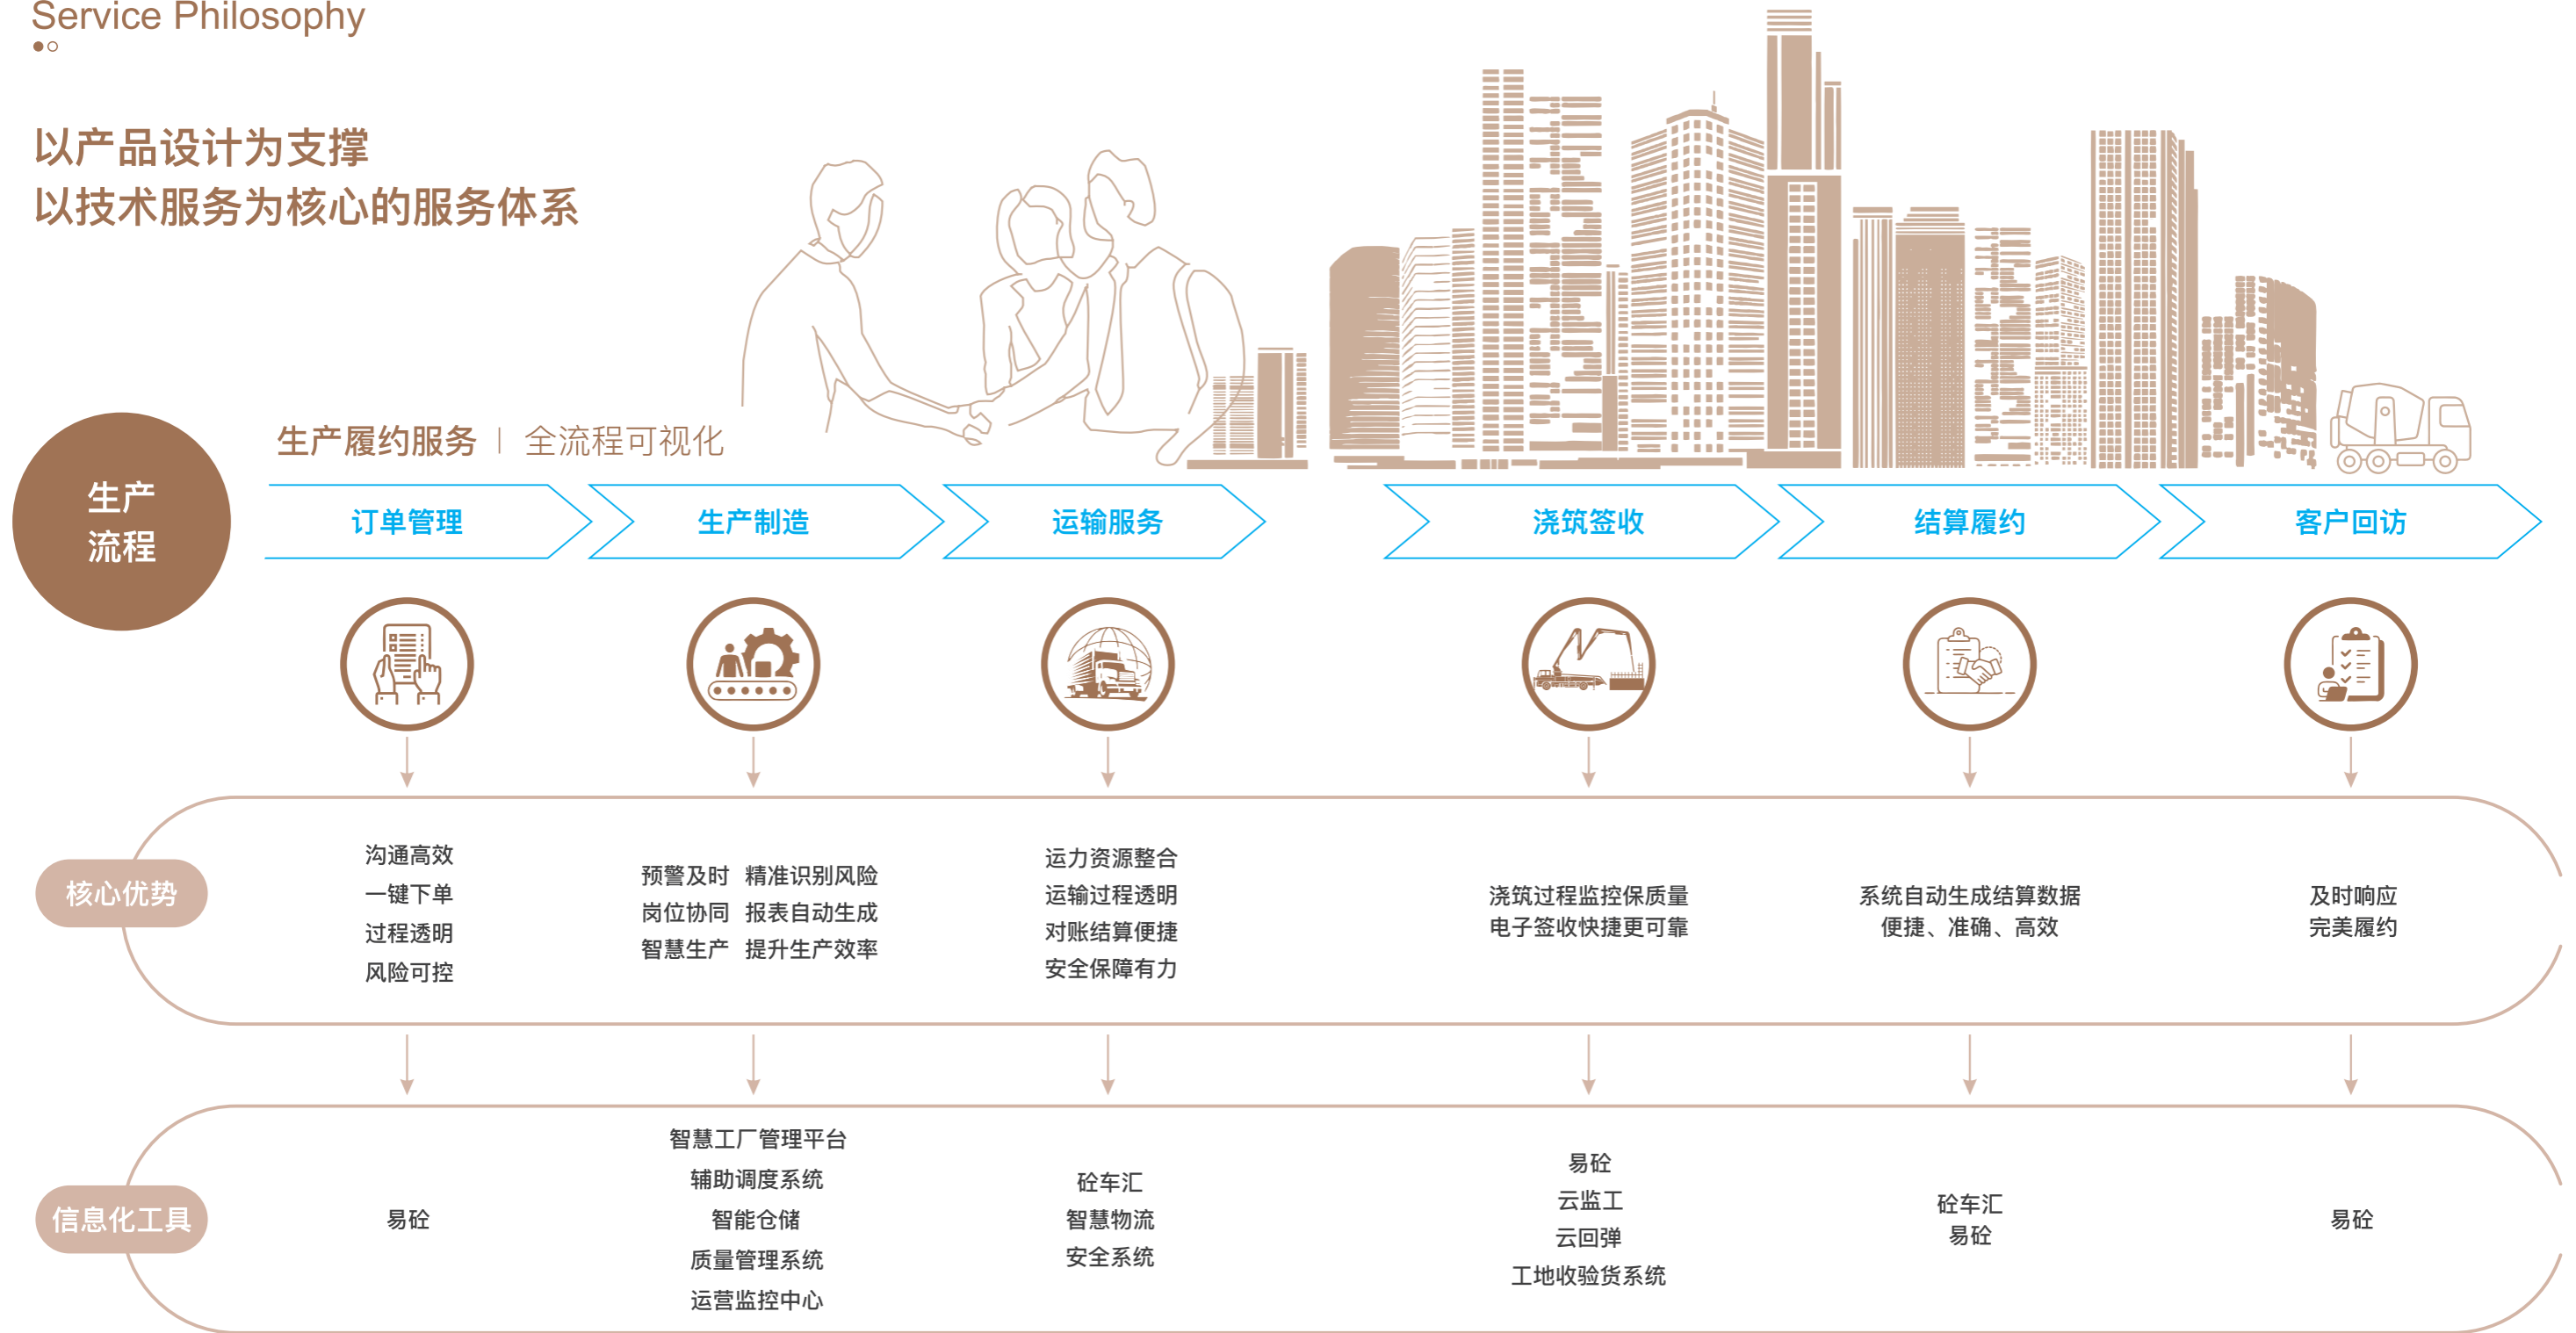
Service Philosophy

以产品设计为支撑
以技术服务为核心的服务体系

生产履约服务 | 全流程可视化

生产流程

订单管理
生产制造
运输服务
浇筑签收
结算履约
客户回访

核心优势

沟通高效
一键下单
过程透明
风险可控

预警及时 精准识别风险
岗位协同 报表自动生成
智慧生产 提升生产效率

运力资源整合
运输过程透明
对账结算便捷
安全保障有力

浇筑过程监控保质量
电子签收快捷更可靠

系统自动生成结算数据
便捷、准确、高效

及时响应
完美履约

信息化工具

易砼

智慧工厂管理平台
辅助调度系统
智能仓储
质量管理系统
运营监控中心

砼车汇
智慧物流
安全系统

易砼
云监工
云回弹
工地收验货系统

砼车汇
易砼

易砼